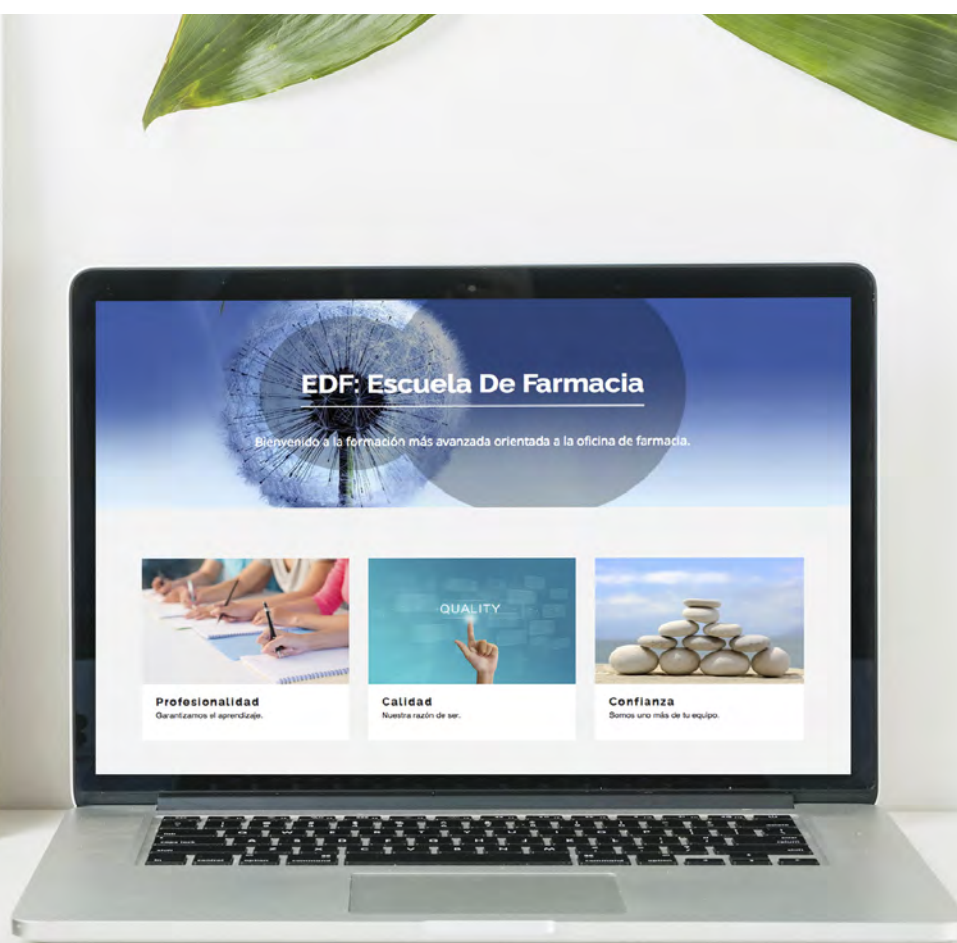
EDF: Escuela De Farmacia

Bienvenido a la formación más avanzada orientada a la oficina de farmacia.

QUALITY

Profesionalidad
Garantizamos el aprendizaje.

Calidad
Nuestra razón de ser.

Confianza
Somos uno más de tu equipo.